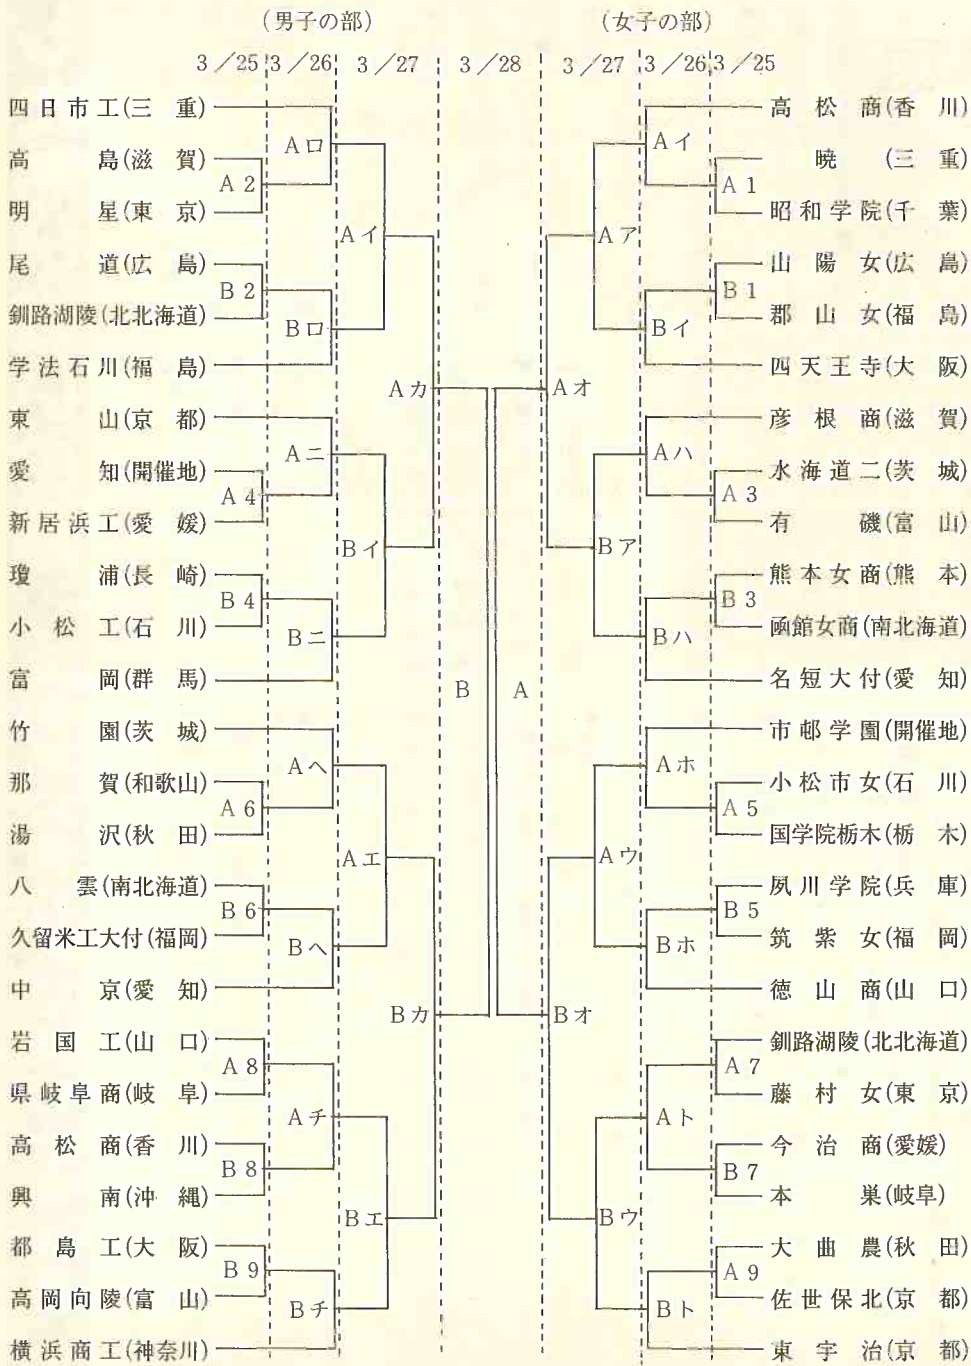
（男子の部）

3／25　3／26　3／27　3／28

四日市工（三　重）
高　島（滋　賀）
明　星（東　京）
尾　道（広　島）
釧路湖陵（北北海道）
学法石川（福　島）
東　山（京　都）
愛　知（開催地）
新居浜工（愛　媛）
瓊　浦（長　崎）
小松工（石　川）
富　岡（群　馬）
竹　園（茨　城）
那　賀（和歌山）
湯　沢（秋　田）
八　雲（南北海道）
久留米工大付（福岡）
中　京（愛　知）
岩国工（山　口）
県岐阜商（岐　阜）
高松商（香　川）
興　南（沖　縄）
都島工（大　阪）
高岡向陵（富　山）
横浜商工（神奈川）

A2　B2　A4　B4　A6　B6　A8　B8　B9
Aロ　Bロ　Aニ　Bニ　Aヘ　Bヘ　Aチ　Bチ
Aイ　Bイ　Aエ　Bエ
Aカ　Bカ
B　A

（女子の部）

3／27　3／26　3／25

高松商（香　川）
暁　（三　重）
昭和学院（千　葉）
山陽女（広　島）
郡山女（福　島）
四天王寺（大　阪）
彦根商（滋　賀）
水海道二（茨　城）
有　磯（富　山）
熊本女商（熊　本）
函館女商（南北海道）
名短大付（愛　知）
市邨学園（開催地）
小松市女（石　川）
国学院栃木（栃　木）
夙川学院（兵　庫）
筑紫女（福　岡）
徳山商（山　口）
釧路湖陵（北北海道）
藤村女（東　京）
今治商（愛媛）
本　巣（岐阜）
大曲農（秋　田）
佐世保北（京　都）
東宇治（京　都）

A1　B1　A3　B3　A5　B5　A7　B7　A9
Aイ　Bイ　Aハ　Bハ　Aホ　Bホ　Aト　Bト
Aア　Bア　Aウ　Bウ
Aオ　Bオ